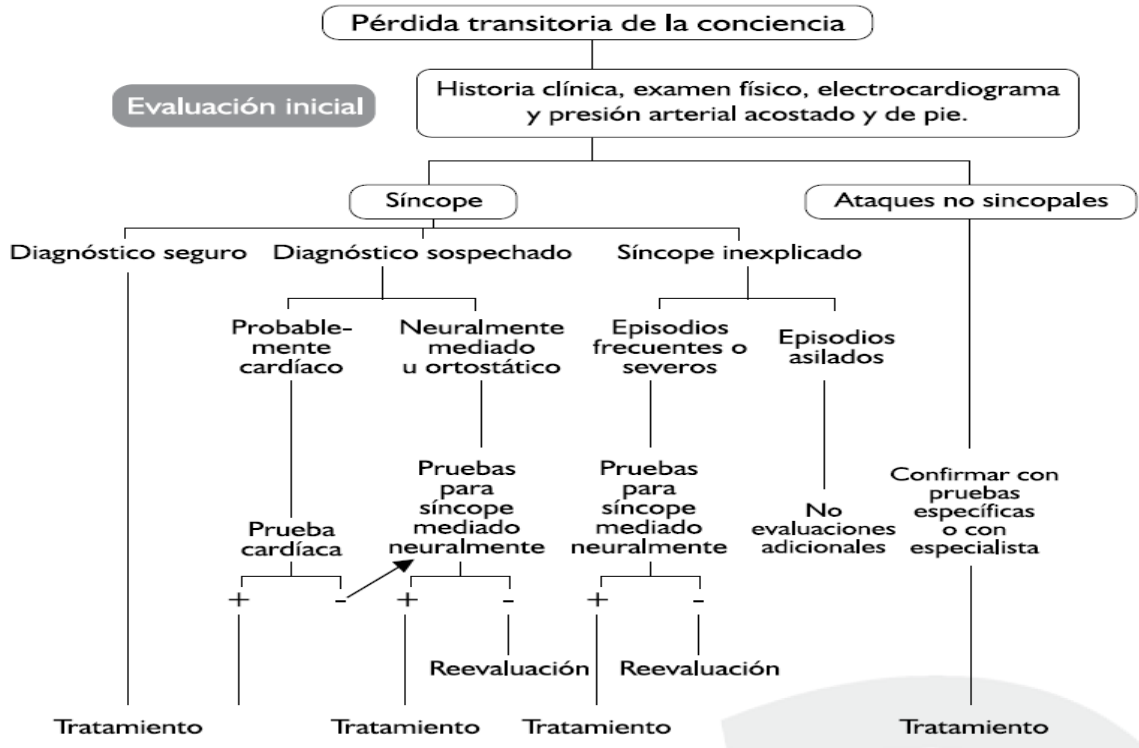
Pérdida transitoria de la conciencia

Evaluación inicial

Historia clínica, examen físico, electrocardiograma y presión arterial acostado y de pie.

Síncope

Ataques no sincopales

Diagnóstico seguro

Diagnóstico sospechado

Síncope inexplicado

Probablemente cardíaco

Neuralmente mediado u ortostático

Episodios frecuentes o severos

Episodios asilados

Pruebas para síncope mediado neuralmente

Pruebas para síncope mediado neuralmente

Confirmar con pruebas específicas o con especialista

Prueba cardíaca

No evaluaciones adicionales

+ -

+ -

+ -

Reevaluación

Reevaluación

Tratamiento

Tratamiento

Tratamiento

Tratamiento